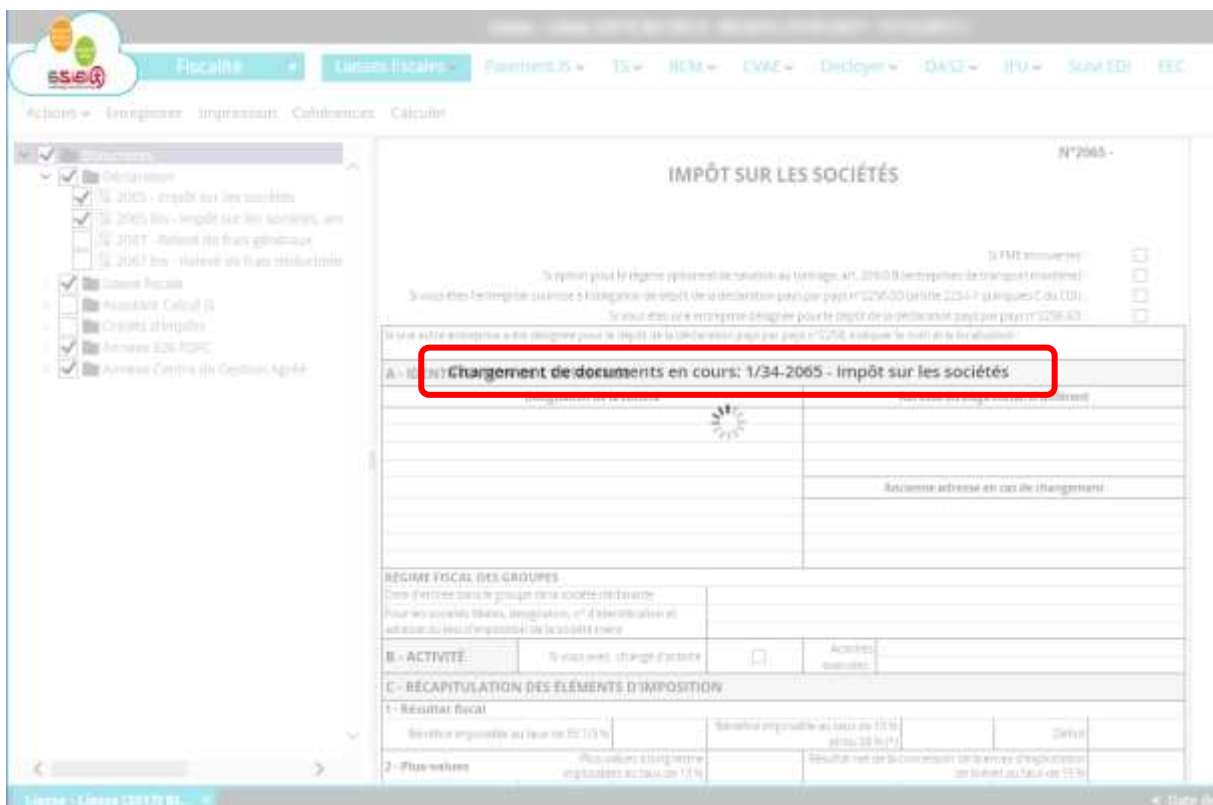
Fiscalité
Liasses fiscales
Paiement IS
TS
RCM
CVAE
Décloyer
DAS2
IFU
Suivi EDI
FEC

Actions
Enregistrer
Impression
Cohérences
Calculer

Déclaration
2065 - Impôt sur les sociétés
2065 bis - Impôt sur les sociétés, an
2067 - Relevé de frais généraux
2067 bis - Relevé de frais déductible
Liasse fiscale
Assistant Calcul IS
Crédits d'impôts
Annexe EDI PDFC
Annexe Centre de Gestion Agréé

N°2065 -

IMPÔT SUR LES SOCIÉTÉS

Si PME innovantes
Si option pour le régime optionnel de taxation au tonnage, art. 209-0 B (entreprises de transport maritime)
Si vous êtes l'entreprise soumise à l'obligation de dépôt de la déclaration pays par pays n°2258-SD (article 223-1 quinquies C du CGI)
Si vous êtes une entreprise désignée pour le dépôt de la déclaration pays par pays n°2258-SD
Si une autre entreprise a été désignée pour le dépôt de la déclaration pays par pays n°2258, indiquer le nom et la localisation

A - IDENT
Chargement de documents en cours: 1/34-2065 - Impôt sur les sociétés

Désignation de la société
Adresse du siège social si différent
Ancienne adresse en cas de changement

RÉGIME FISCAL DES GROUPES
Date d'entrée dans le groupe de la société déclarante
Pour les sociétés filiales, désignation, n° d'identification et adresse du lieu d'imposition de la société mère

B - ACTIVITÉ
Si vous avez changé d'activité
Activités exercées

C - RÉCAPITULATION DES ÉLÉMENTS D'IMPOSITION
1 - Résultat fiscal
Bénéfice imposable au taux de 33 1/3 %
Bénéfice imposable au taux de 15 % (et/ou 28 %) (*)
Déficit
2 - Plus-values
Plus-values à long terme imposables au taux de 15 %
Résultat net de la concession de licences d'exploitation de brevet au taux de 15 %

Liasse - Liasse [2017] BI